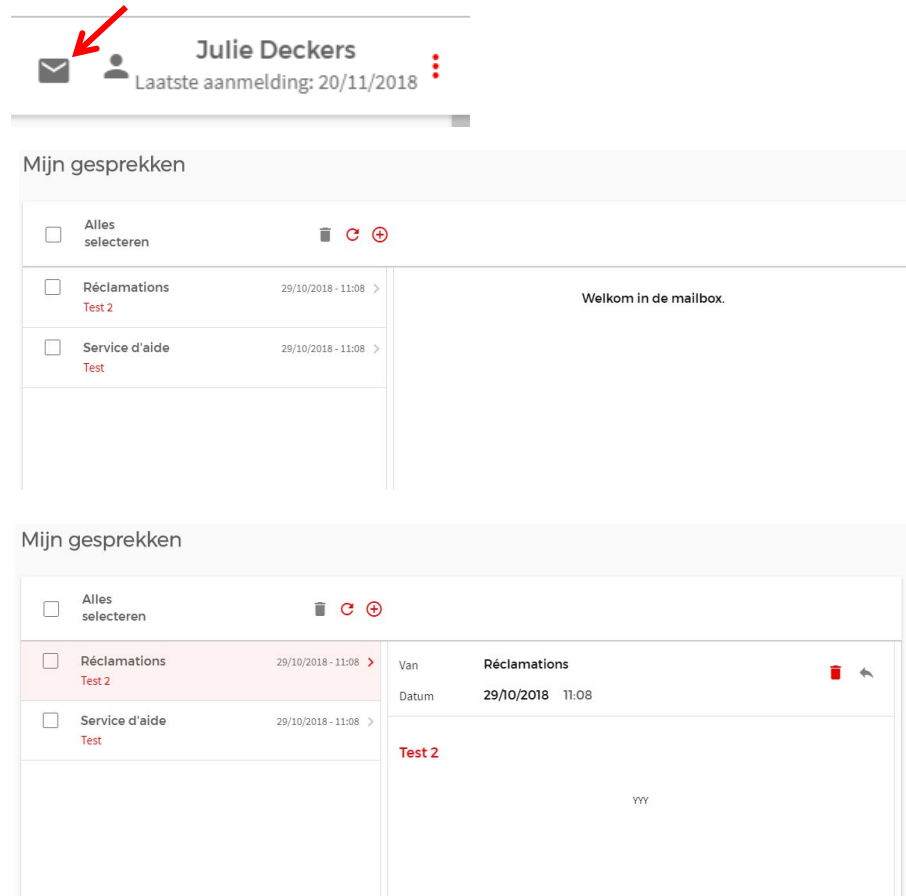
Julie Deckers
Laatste aanmelding: 20/11/2018

Mijn gesprekken

Alles selecteren

Réclamations
Test 2
29/10/2018 - 11:08

Service d'aide
Test
29/10/2018 - 11:08

Welkom in de mailbox.

Mijn gesprekken

Alles selecteren

Réclamations
Test 2
29/10/2018 - 11:08

Service d'aide
Test
29/10/2018 - 11:08

Van Réclamations
Datum 29/10/2018 11:08

Test 2

YYY